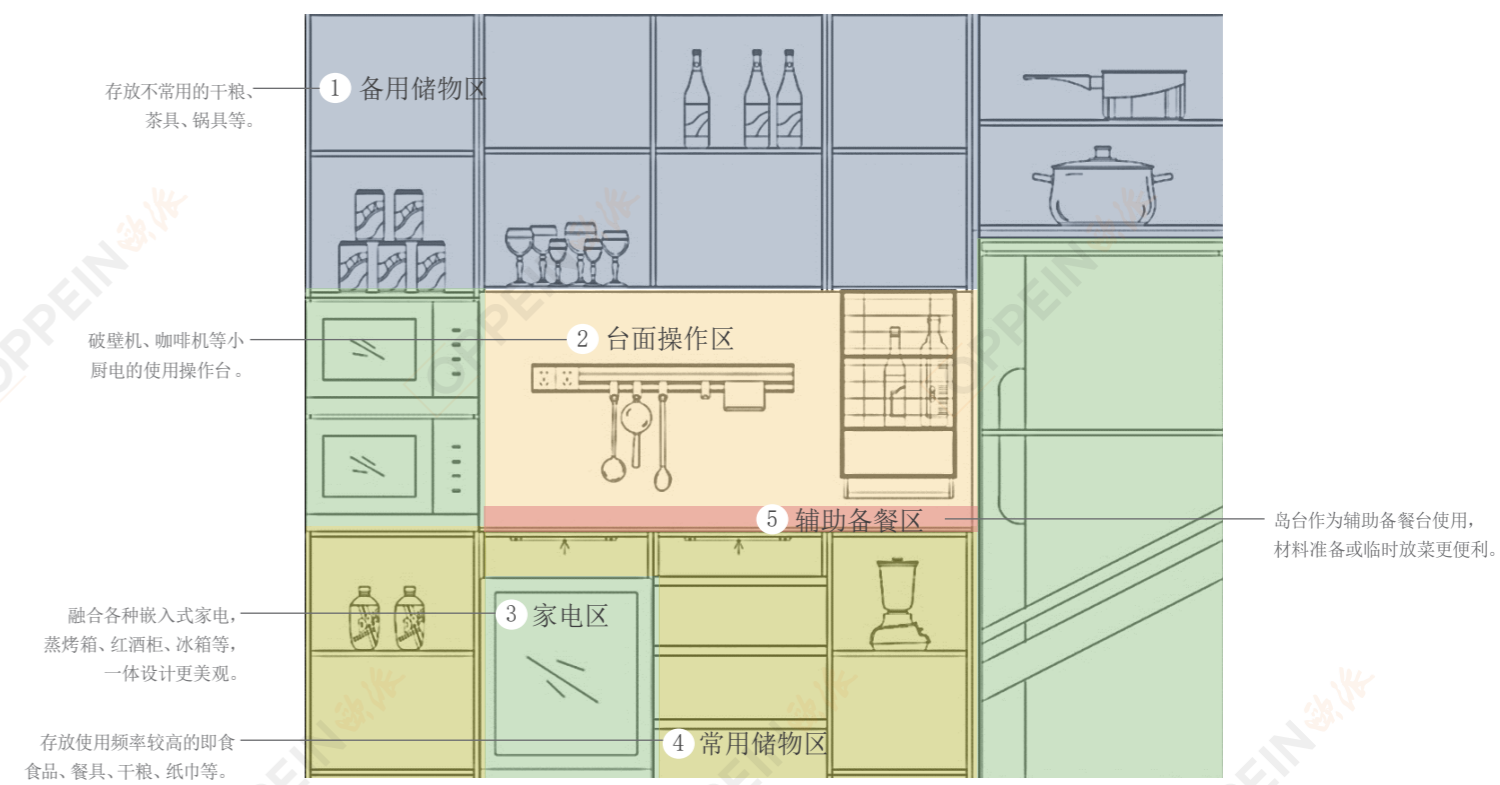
存放不常用的干粮、茶具、锅具等。

1 备用储物区

破壁机、咖啡机等小厨电的使用操作台。

2 台面操作区

5 辅助备餐区

岛台作为辅助备餐台使用，材料准备或临时放菜更便利。

融合各种嵌入式家电，蒸烤箱、红酒柜、冰箱等，一体设计更美观。

3 家电区

存放使用频率较高的即食食品、餐具、干粮、纸巾等。

4 常用储物区

OPPEIN 欧派